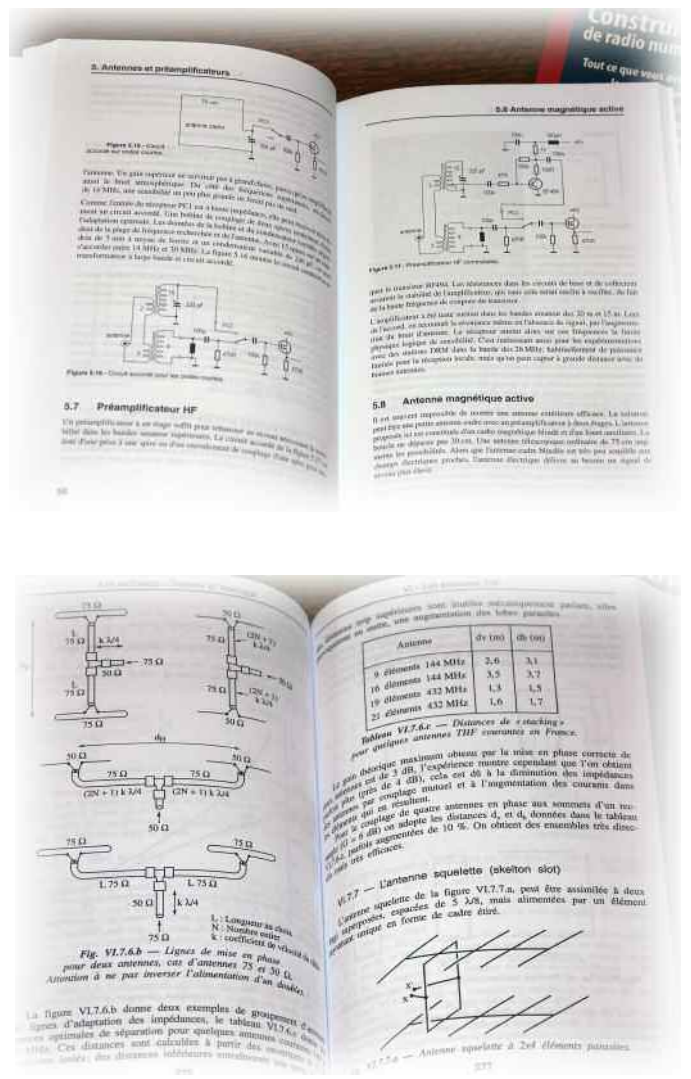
Construi
de radio num
Tout ce que vous

5. Antennes et préamplificateurs

Figure 5.15 - Circuit accordé sur ondes courtes.

Figure 5.16 - Circuit accordé pour les ondes courtes.

5.7 Préamplificateur HF

5.8 Antenne magnétique active

Figure 5.17 - Préamplificateur HF commutable.

5.8 Antenne magnétique active

56

75 Ω
L 75 Ω
k λ/4
75 Ω
50 Ω
L 75 Ω
75 Ω
50 Ω
(2N + 1) k λ/4
50 Ω
(2N + 1) k λ/4
$d_H$
50 Ω
50 Ω
75 Ω
75 Ω
(2N + 1) k λ/4
(2N + 1) k λ/4
50 Ω
75 Ω
75 Ω
L 75 Ω
L 75 Ω
50 Ω
k λ/4
75 Ω
L : Longueur au choix
N : Nombre entier
k : coefficient de vélocité du câble

Fig. VI.7.6.b — Lignes de mise en phase pour deux antennes, cas d'antennes 75 et 50 Ω. Attention à ne pas inverser l'alimentation d'un doublet.

La figure VI.7.6.b donne deux exemples de groupement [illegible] lignes d'adaptation des impédances, le tableau VI.7.6.c donne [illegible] optimales de séparation pour quelques antennes courantes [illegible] MHz. Ces distances sont calculées à partir des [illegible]

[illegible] supérieures sont inutiles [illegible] une augmentation des lobes parasites.

| Antenne | dv (m) | dh (m) |
|---|---|---|
| 9 éléments 144 MHz | 2,6 | 3,1 |
| 16 éléments 144 MHz | 3,5 | 3,7 |
| 19 éléments 432 MHz | 1,3 | 1,5 |
| 21 éléments 432 MHz | 1,6 | 1,7 |

Tableau VI.7.6.c — Distances de « stacking » pour quelques antennes THF courantes en France.

Le gain théorique maximum obtenu par la mise en phase correcte de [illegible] antennes est de 3 dB, l'expérience montre cependant que l'on obtient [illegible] (près de 4 dB), cela est dû à la diminution des impédances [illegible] par couplage mutuel et à l'augmentation des courants dans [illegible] qui en résultent.

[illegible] couplage de quatre antennes en phase aux sommets d'un rec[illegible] on adopte les distances $d_v$ et $d_h$ données dans le tableau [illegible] 6 dB) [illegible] augmentées de 10 %. On obtient des ensembles très direc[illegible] efficaces.

VI.7.7 — L'antenne squelette (skelton slot)

L'antenne squelette de la figure VI.7.7.a, peut être assimilée à deux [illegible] superposés, espacés de 5 λ/8, mais alimentées par un élément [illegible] unique en forme de cadre étiré.

X
X

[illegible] VI.7.7.a — Antenne squelette à 2×4 éléments parasites.

275